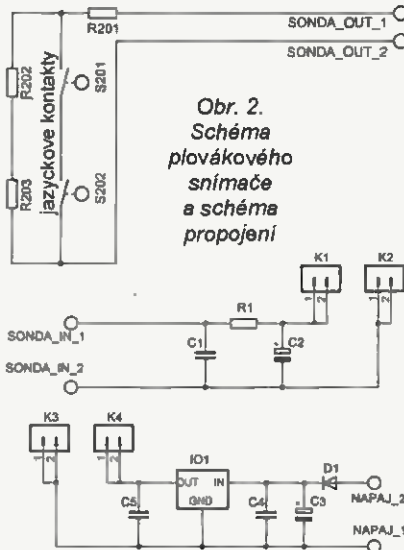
R201
SONDA_OUT_1
SONDA_OUT_2
R202
jazyckove kontakty
S201
R203
S202

Obr. 2. Schéma plovákového snímače a schéma propojení

K1
K2
1 2
1 2
R1
SONDA_IN_1
C1
C2
SONDA_IN_2

K3
K4
1 2
1 2
IO1
OUT IN
GND
D1
C5
C4
C3
NAPAJ_2
NAPAJ_1